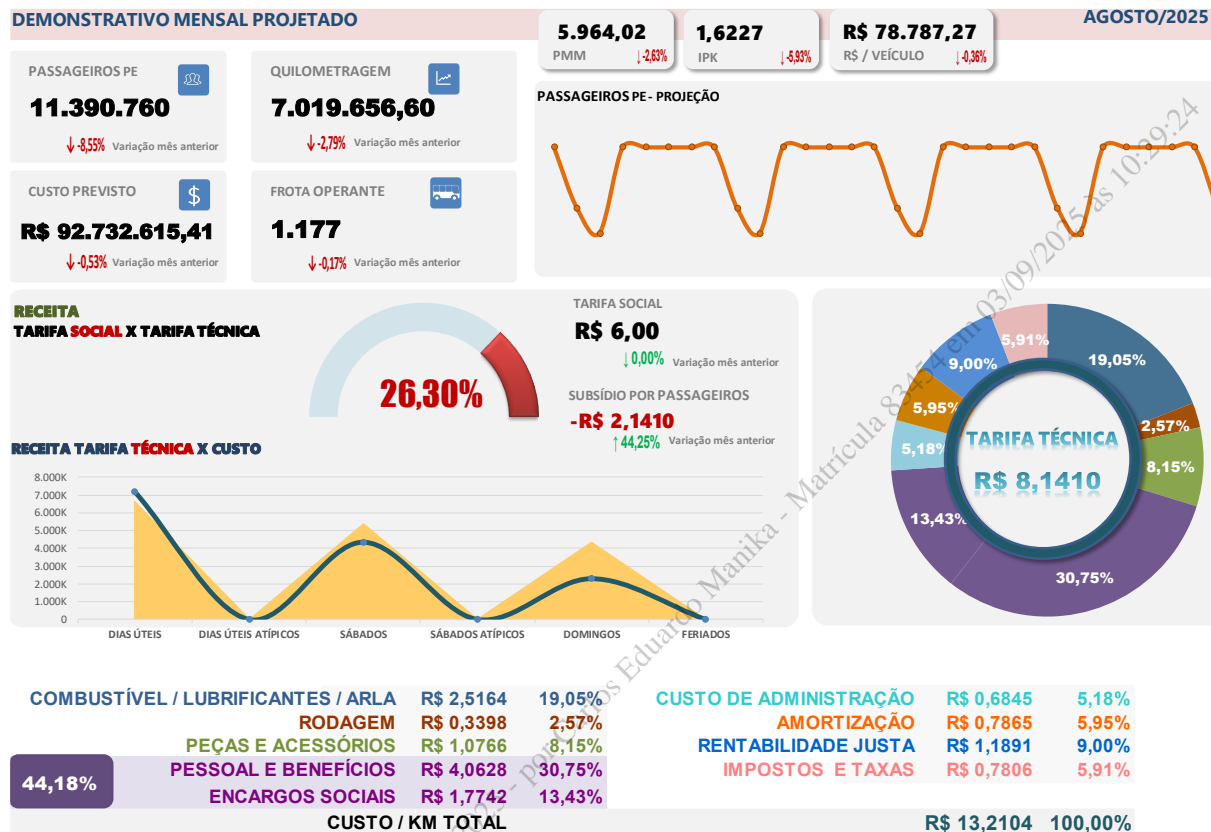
DEMONSTRATIVO MENSAL PROJETADO

5.964,02 PMM ↓-2,63%

1,6227 IPK ↓-5,93%

R$ 78.787,27 R$ / VEÍCULO ↓-0,36%

AGOSTO/2025

PASSAGEIROS PE
11.390.760
↓-8,55% Variação mês anterior

QUILOMETRAGEM
7.019.656,60
↓-2,79% Variação mês anterior

CUSTO PREVISTO
R$ 92.732.615,41
↓-0,53% Variação mês anterior

FROTA OPERANTE
1.177
↓-0,17% Variação mês anterior

PASSAGEIROS PE - PROJEÇÃO

RECEITA
TARIFA SOCIAL X TARIFA TÉCNICA

26,30%

TARIFA SOCIAL
R$ 6,00
↓0,00% Variação mês anterior

SUBSÍDIO POR PASSAGEIROS
-R$ 2,1410
↑44,25% Variação mês anterior

RECEITA TARIFA TÉCNICA X CUSTO

8.000K
7.000K
6.000K
5.000K
4.000K
3.000K
2.000K
1.000K
0

DIAS ÚTEIS
DIAS ÚTEIS ATÍPICOS
SÁBADOS
SÁBADOS ATÍPICOS
DOMINGOS
FERIADOS

5,91%
19,05%
9,00%
5,95%
2,57%
TARIFA TÉCNICA
R$ 8,1410
5,18%
8,15%
13,43%
30,75%

| | | | | | |
|---|---|---|---|---|---|
| COMBUSTÍVEL / LUBRIFICANTES / ARLA | R$ 2,5164 | 19,05% | CUSTO DE ADMINISTRAÇÃO | R$ 0,6845 | 5,18% |
| RODAGEM | R$ 0,3398 | 2,57% | AMORTIZAÇÃO | R$ 0,7865 | 5,95% |
| PEÇAS E ACESSÓRIOS | R$ 1,0766 | 8,15% | RENTABILIDADE JUSTA | R$ 1,1891 | 9,00% |
| 44,18% PESSOAL E BENEFÍCIOS | R$ 4,0628 | 30,75% | IMPOSTOS E TAXAS | R$ 0,7806 | 5,91% |
| ENCARGOS SOCIAIS | R$ 1,7742 | 13,43% | | | |

CUSTO / KM TOTAL R$ 13,2104 100,00%

por Carlos Eduardo Manika - Matrícula 83454 em 03/09/2025 às 10:29:24